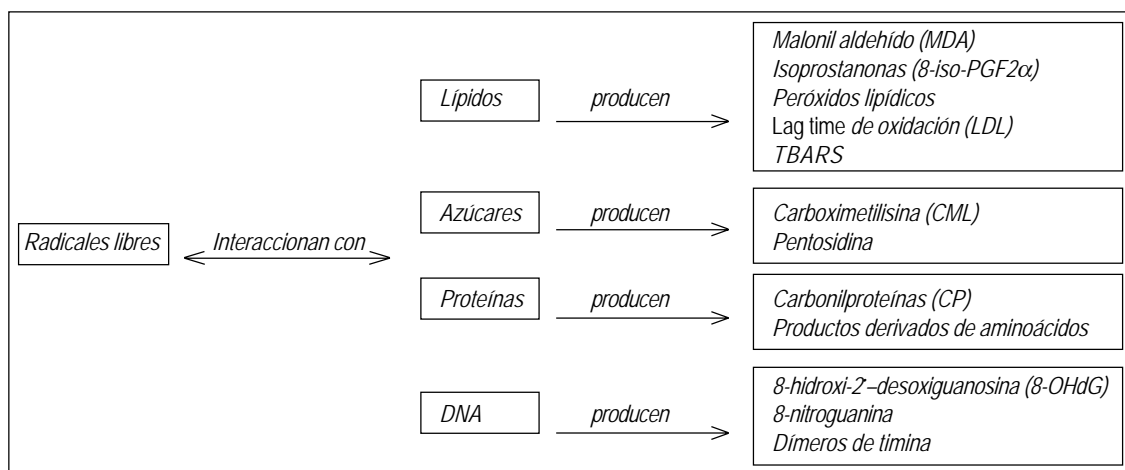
Radicales libres

Interaccionan con

Lípidos

producen

Malonil aldehído (MDA)
Isoprostanonas (8-iso-PGF2$\alpha$)
Peróxidos lipídicos
Lag time de oxidación (LDL)
TBARS

Azúcares

producen

Carboximetilisina (CML)
Pentosidina

Proteínas

producen

Carbonilproteínas (CP)
Productos derivados de aminoácidos

DNA

producen

8-hidroxi-2'–desoxiguanosina (8-OHdG)
8-nitroguanina
Dímeros de timina